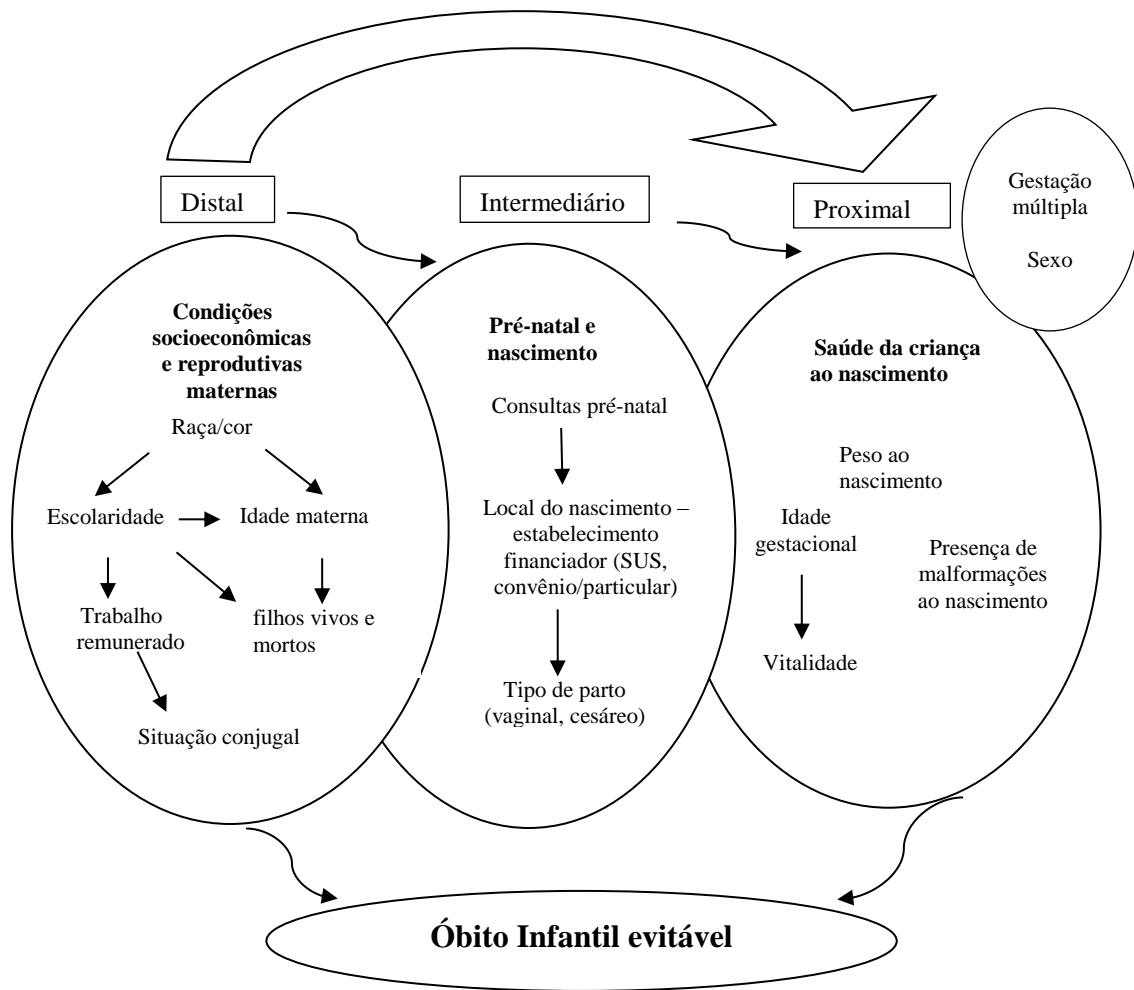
Distal

Intermediário

Proximal

Gestação múltipla

Sexo

Condições socioeconômicas e reprodutivas maternas

Raça/cor

Escolaridade

Idade materna

Trabalho remunerado

filhos vivos e mortos

Situação conjugal

Pré-natal e nascimento

Consultas pré-natal

Local do nascimento – estabelecimento financiador (SUS, convênio/particular)

Tipo de parto (vaginal, cesáreo)

Saúde da criança ao nascimento

Peso ao nascimento

Idade gestacional

Presença de malformações ao nascimento

Vitalidade

Óbito Infantil evitável